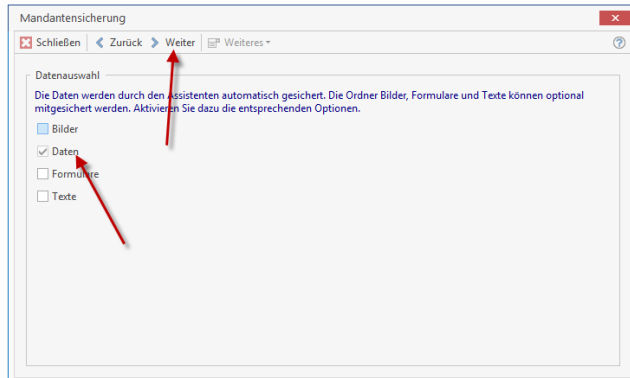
Mandantensicherung

Schließen Zurück Weiter Weiteres

Datenauswahl

Die Daten werden durch den Assistenten automatisch gesichert. Die Ordner Bilder, Formulare und Texte können optional mitgesichert werden. Aktivieren Sie dazu die entsprechenden Optionen.

Bilder

Daten

Formulare

Texte